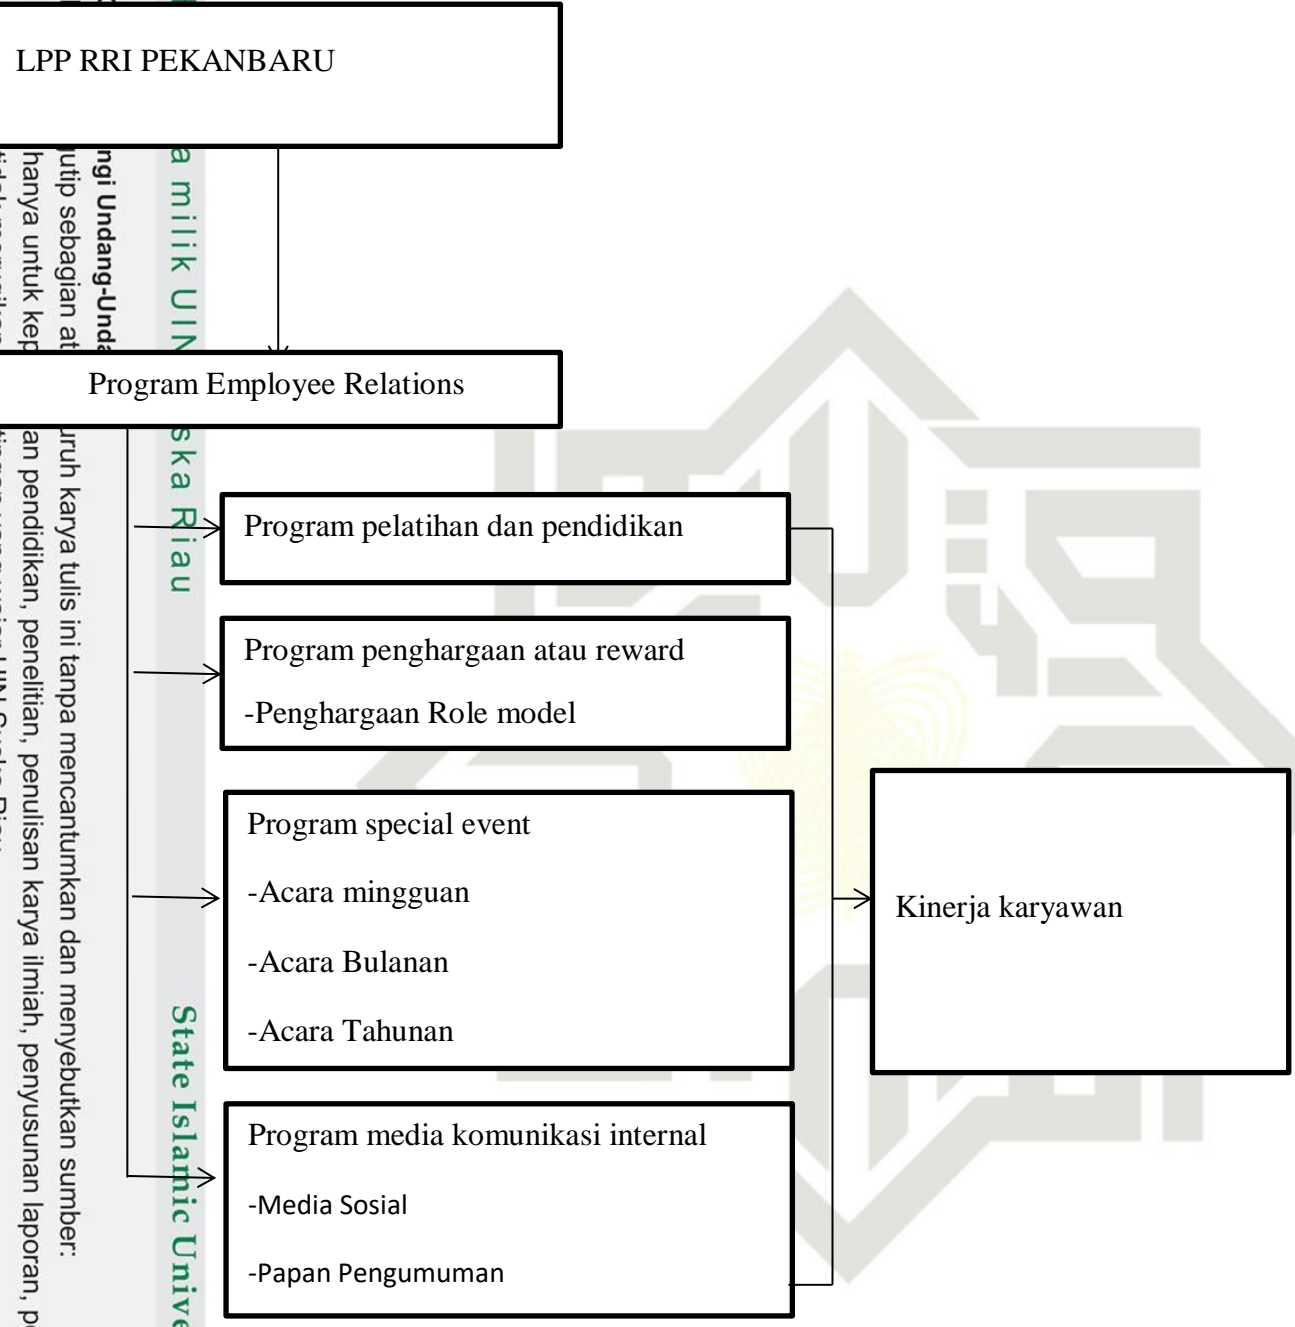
LPP RRI PEKANBARU

Program Employee Relations

Program pelatihan dan pendidikan

Program penghargaan atau reward

-Penghargaan Role model

Program special event

-Acara mingguan

-Acara Bulanan

-Acara Tahunan

Program media komunikasi internal

-Media Sosial

-Papan Pengumuman

Kinerja karyawan

a milik UIN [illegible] ska Riau

State Islamic Unive

ngi Undang-Unda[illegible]

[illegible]utip sebagian at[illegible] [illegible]uruh karya tulis ini tanpa mencantumkan dan menyebutkan sumber:

hanya untuk kep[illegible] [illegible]an pendidikan, penelitian, penulisan karya ilmiah, penyusunan laporan, p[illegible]

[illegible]